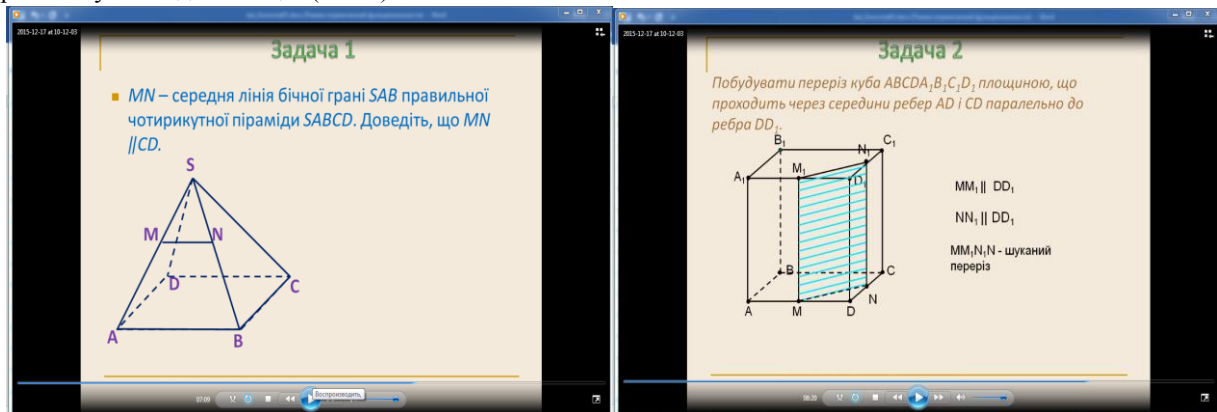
2015-12-17 at 10-12-03

Задача 1

MN – середня лінія бічної грані SAB правильної чотирикутної піраміди SABCD. Доведіть, що MN ||CD.

S
M
N
D
C
A
B

07:09
Воспроизводить

2015-12-17 at 10-12-03

Задача 2

Побудувати переріз куба $ABCDA_1B_1C_1D_1$ площиною, що проходить через середини ребер AD і CD паралельно до ребра $DD_1$.

$B_1$
$C_1$
$A_1$
$M_1$
$N_1$
$D_1$
B
C
A
M
D
N

$MM_1 \parallel DD_1$

$NN_1 \parallel DD_1$

$MM_1N_1N$ - шуканий переріз

08:20